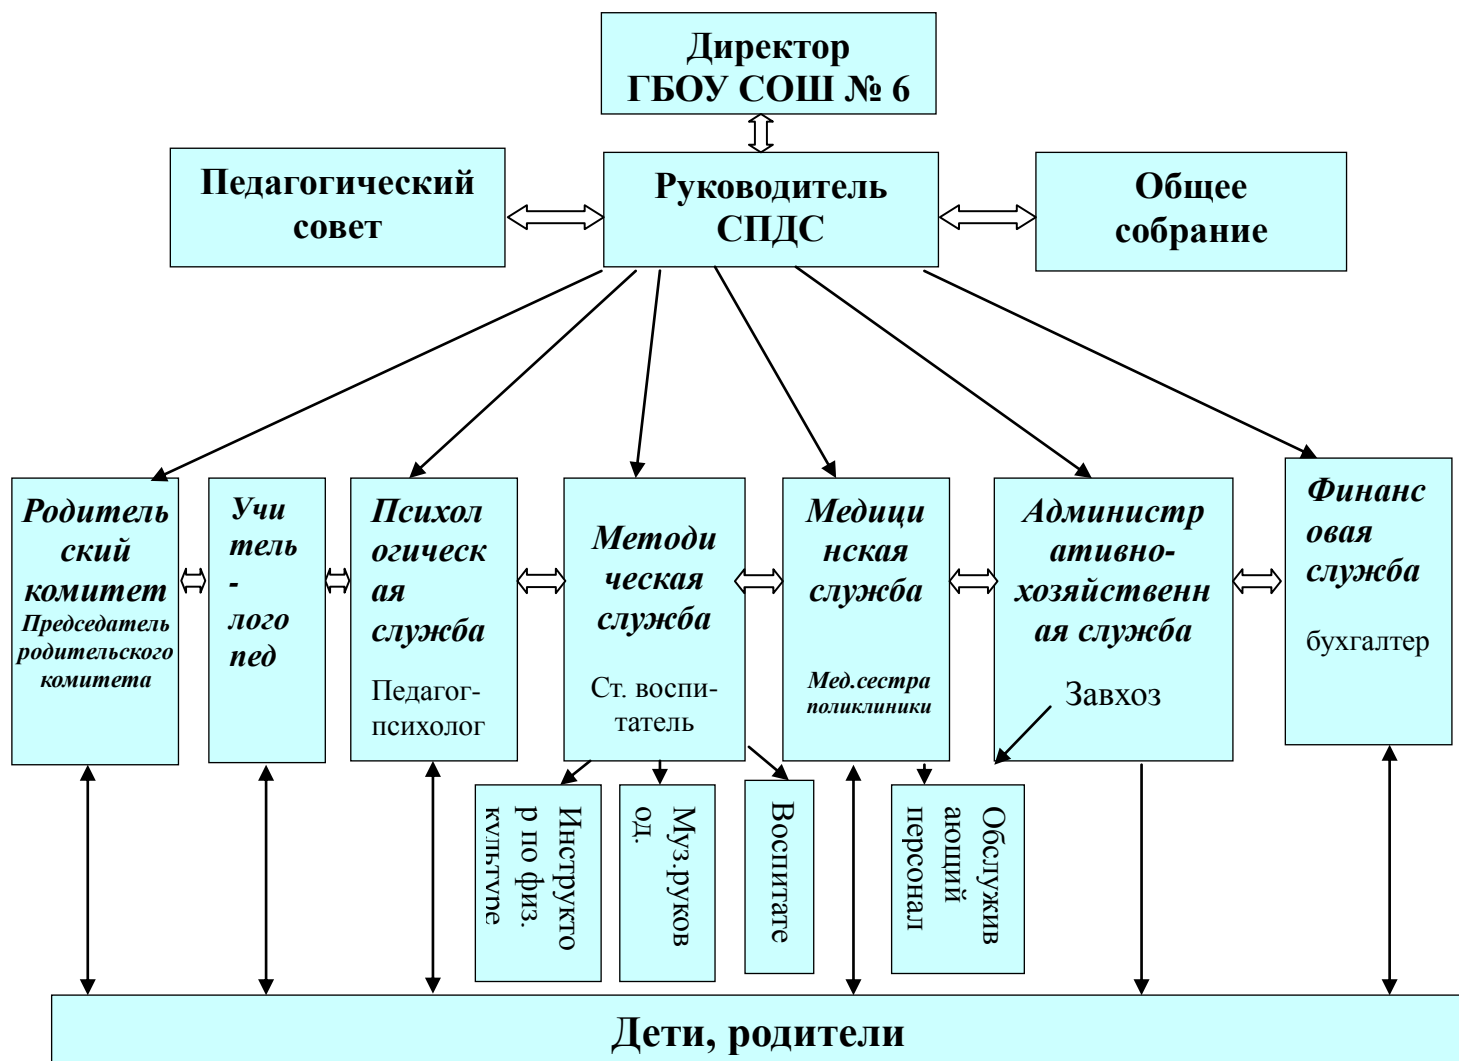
Директор ГБОУ СОШ № 6

Педагогический совет

Руководитель СПДС

Общее собрание

Родительский комитет
Председатель родительского комитета

Учитель-логопед

Психологическая служба
Педагог-психолог

Методическая служба
Ст. воспитатель

Медицинская служба
Мед.сестра поликлиники

Административно-хозяйственная служба
Завхоз

Финансовая служба
бухгалтер

Инструктор по физ. культуре

Муз.руковод.

Воспитате

Обслуживающий персонал

Дети, родители